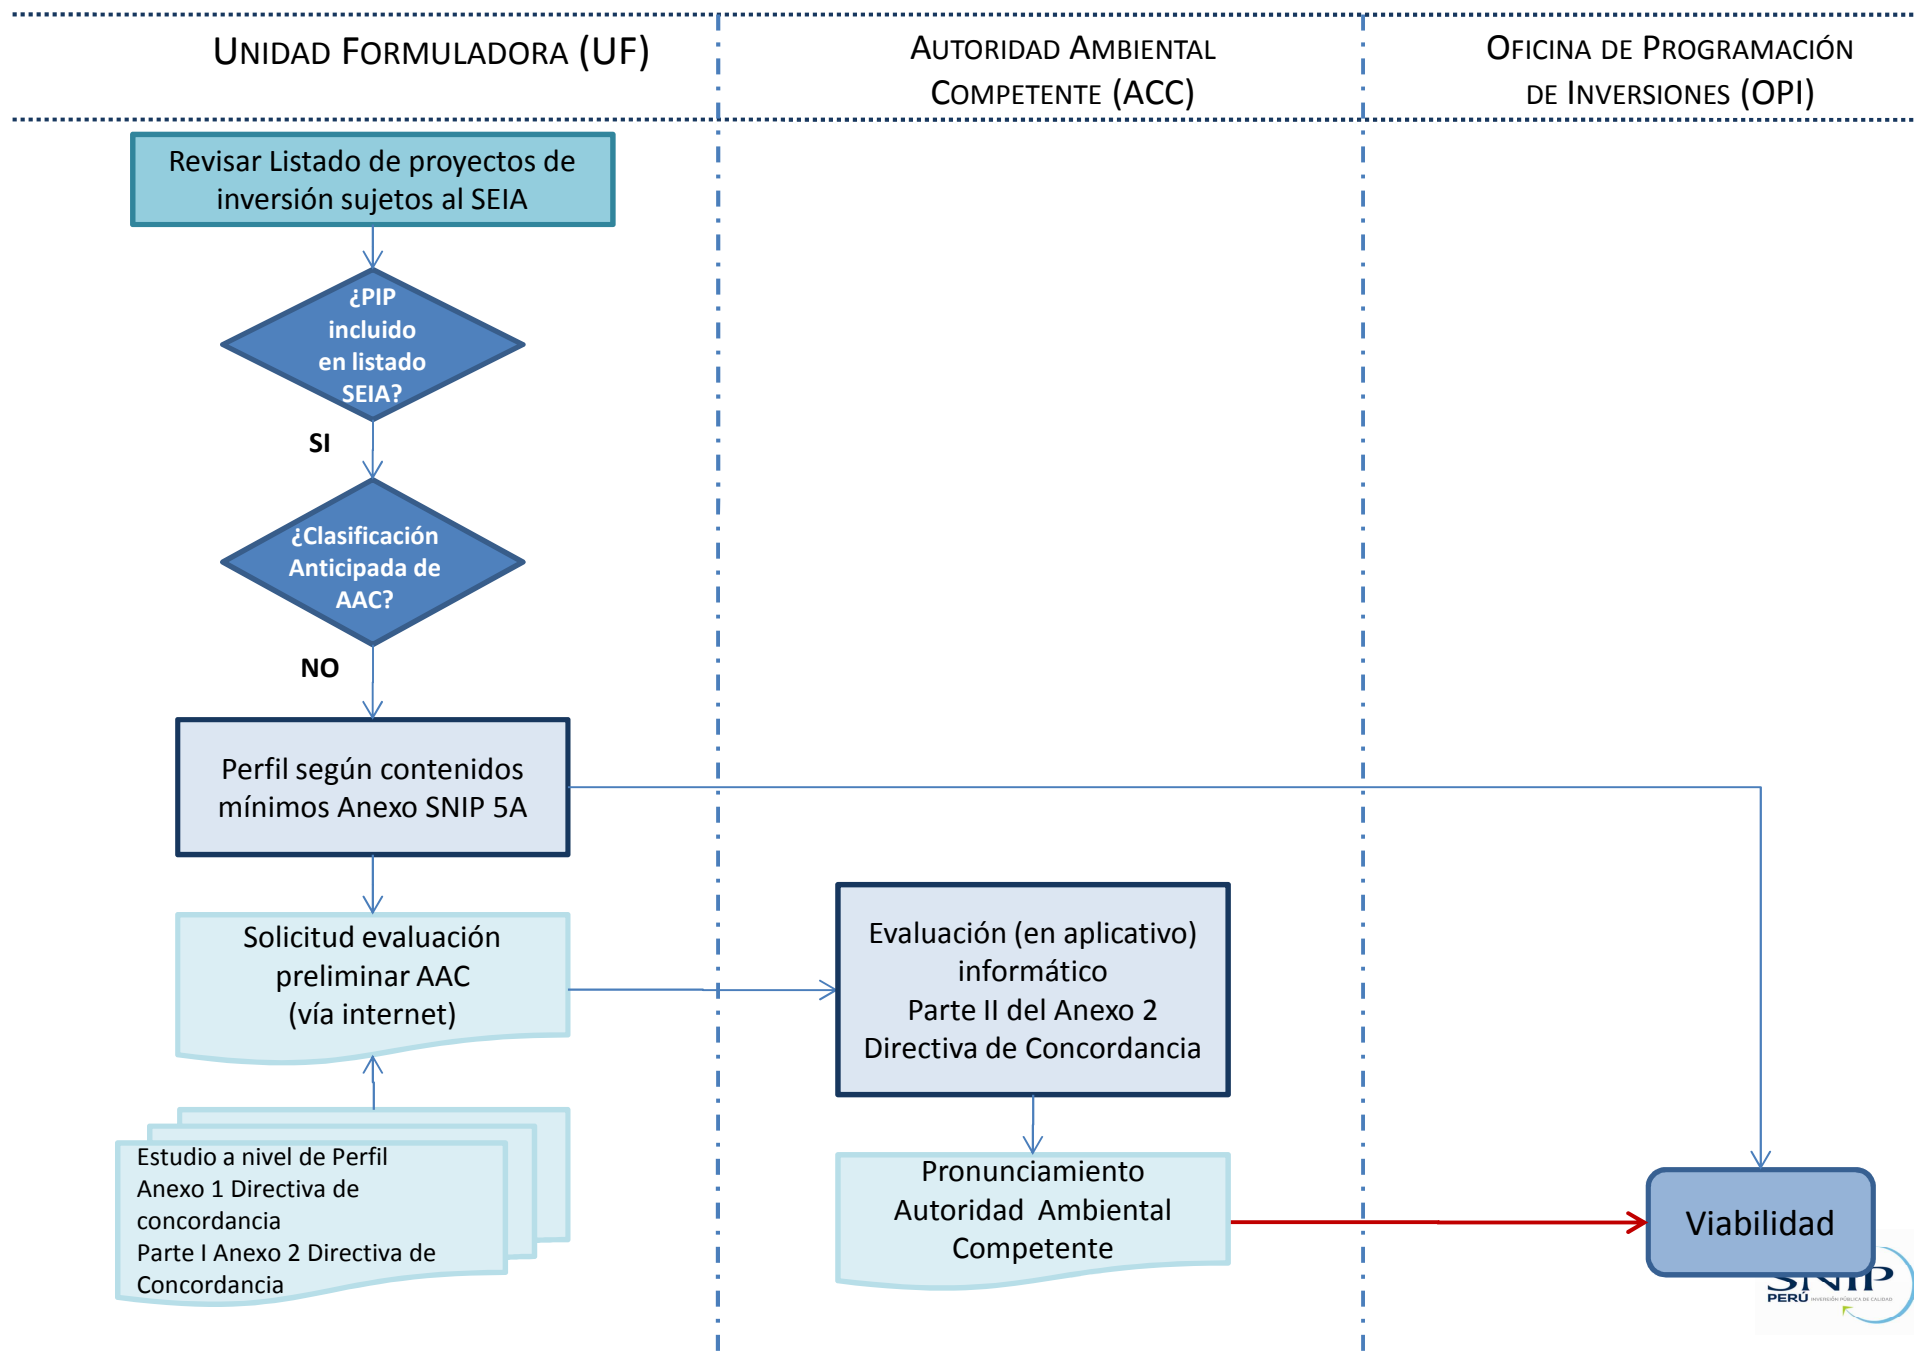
UNIDAD FORMULADORA (UF)

AUTORIDAD AMBIENTAL COMPETENTE (ACC)

OFICINA DE PROGRAMACIÓN DE INVERSIONES (OPI)

Revisar Listado de proyectos de inversión sujetos al SEIA

¿PIP incluido en listado SEIA?

SI

¿Clasificación Anticipada de AAC?

NO

Perfil según contenidos mínimos Anexo SNIP 5A

Solicitud evaluación preliminar AAC (vía internet)

Estudio a nivel de Perfil Anexo 1 Directiva de concordancia Parte I Anexo 2 Directiva de Concordancia

Evaluación (en aplicativo) informático Parte II del Anexo 2 Directiva de Concordancia

Pronunciamiento Autoridad Ambiental Competente

Viabilidad

SNIP PERÚ